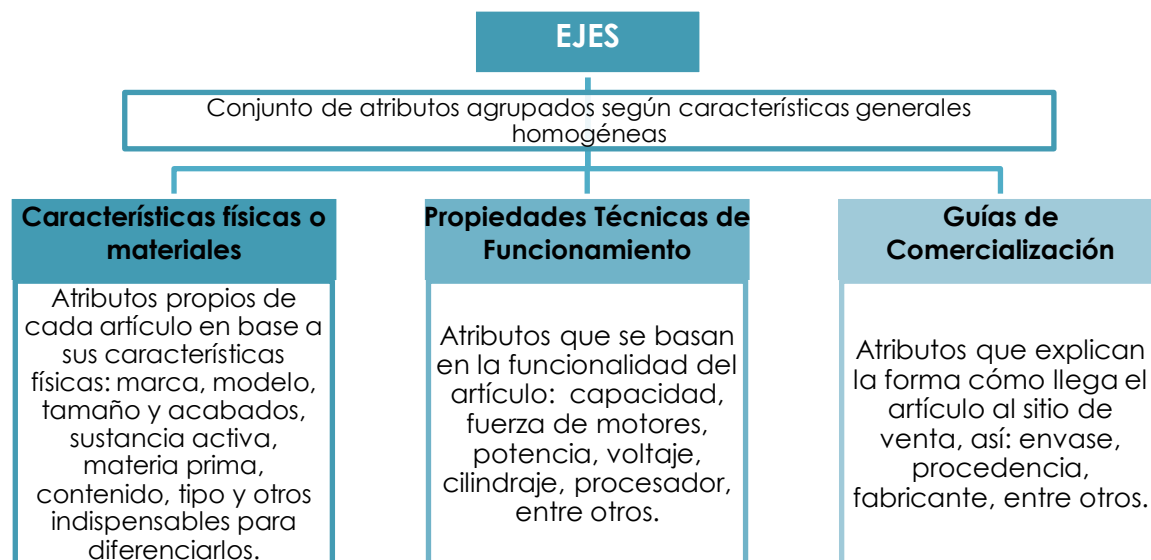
EJES

Conjunto de atributos agrupados según características generales homogéneas

Características físicas o materiales

Atributos propios de cada artículo en base a sus características físicas: marca, modelo, tamaño y acabados, sustancia activa, materia prima, contenido, tipo y otros indispensables para diferenciarlos.

Propiedades Técnicas de Funcionamiento

Atributos que se basan en la funcionalidad del artículo: capacidad, fuerza de motores, potencia, voltaje, cilindraje, procesador, entre otros.

Guías de Comercialización

Atributos que explican la forma cómo llega el artículo al sitio de venta, así: envase, procedencia, fabricante, entre otros.